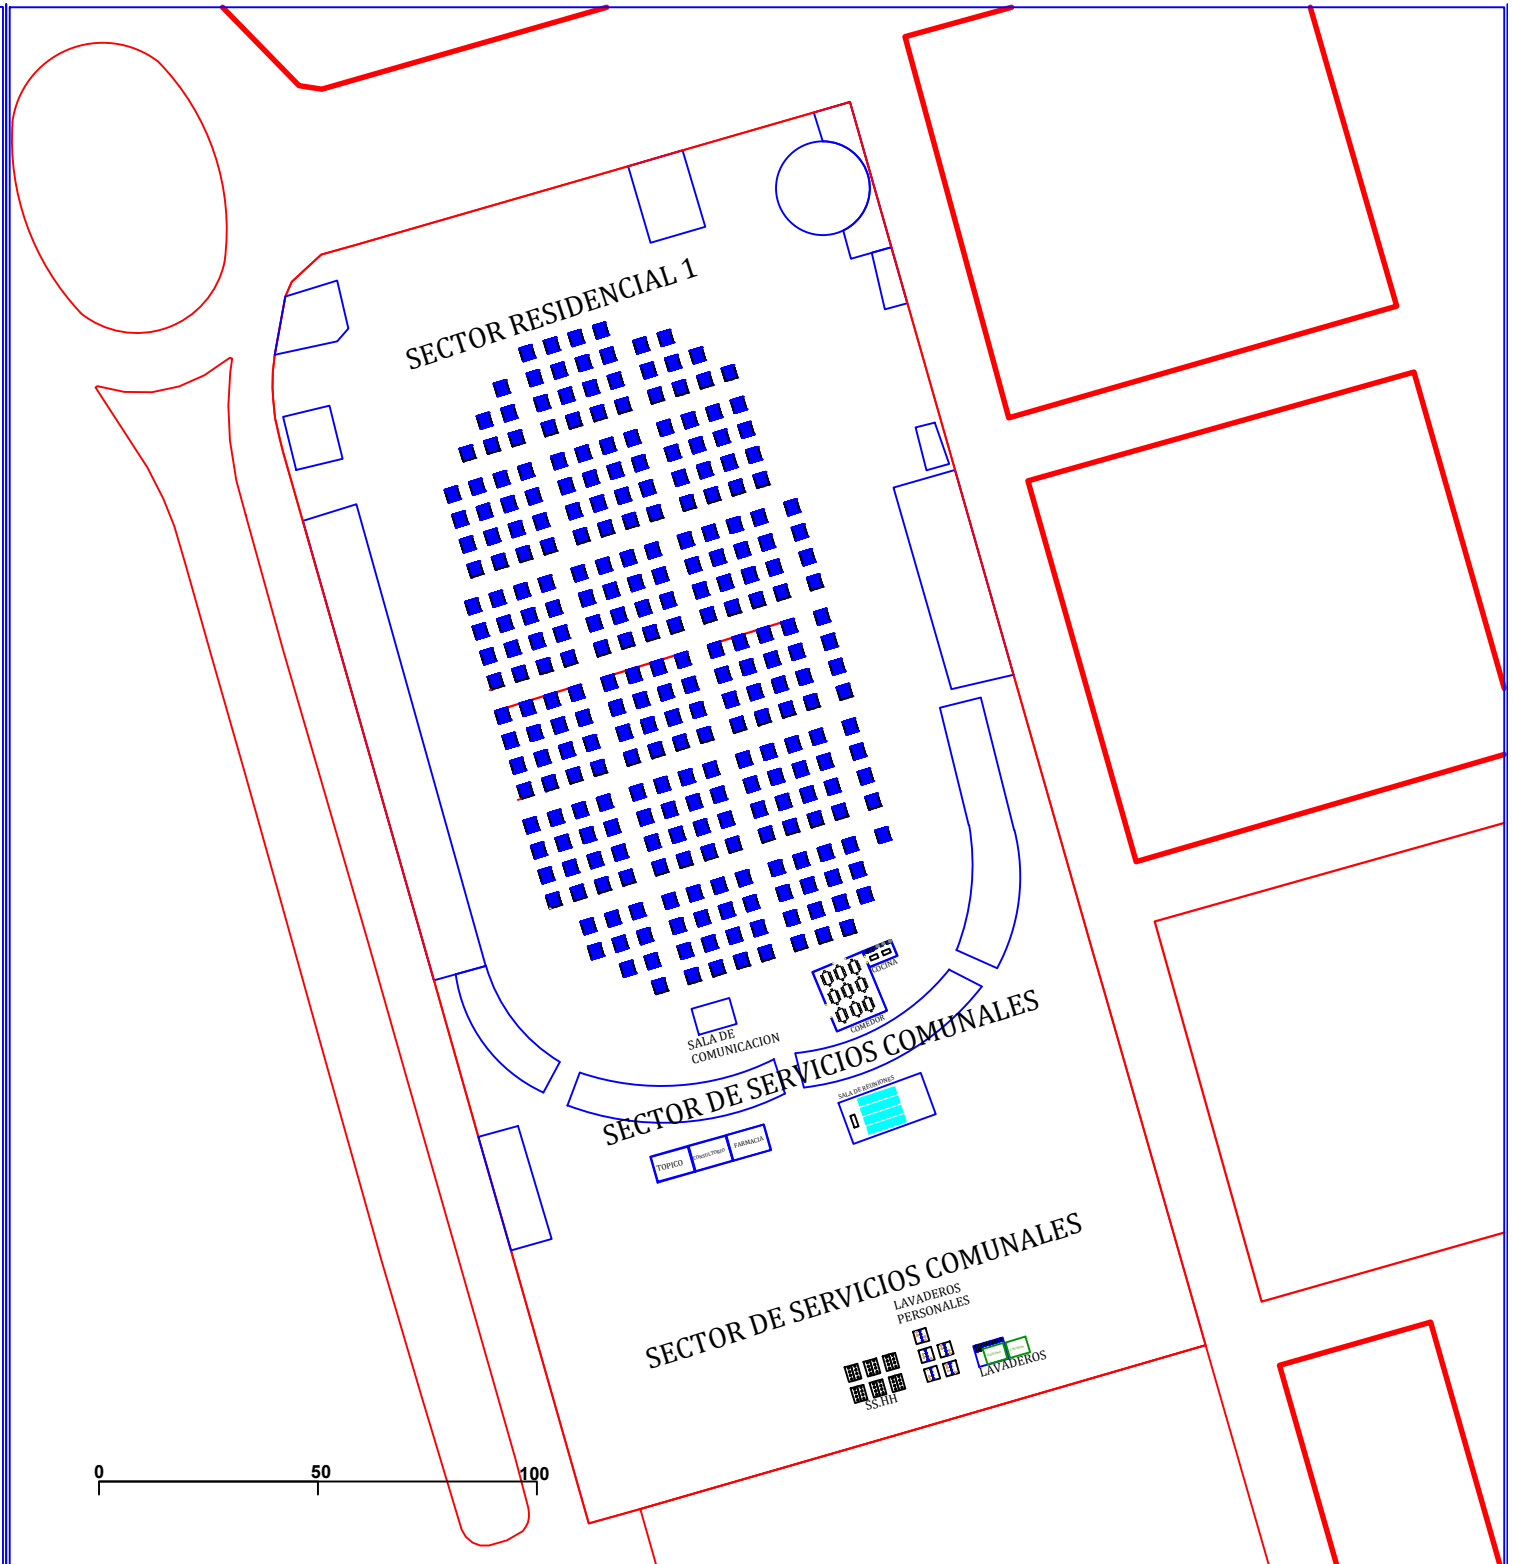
SECTOR RESIDENCIAL 1

COCINA

COMEDOR

SALA DE COMUNICACION

SECTOR DE SERVICIOS COMUNALES

SALA DE REUNIONES

TOPICO

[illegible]

FARMACIA

SECTOR DE SERVICIOS COMUNALES

LAVADEROS PERSONALES

LAVADEROS

SS.HH

0

50

100